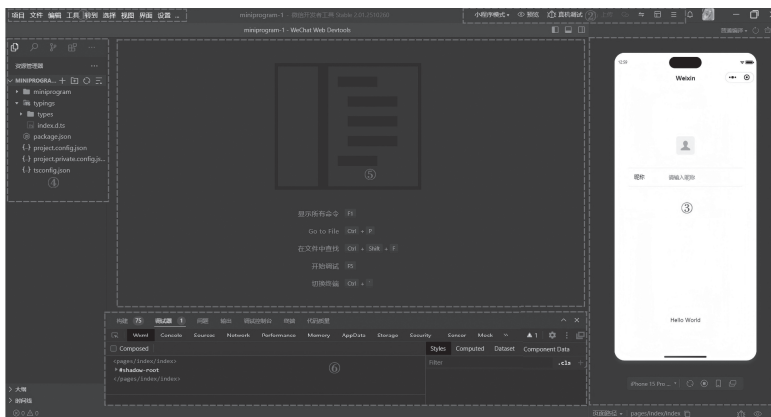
项目 文件 编辑 工具 转到 选择 视图 界面 设置 ...
miniprogram-1 · 微信开发者工具 Stable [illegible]
小程序模式 · 预览 真机调试 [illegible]
miniprogram-1 - WeChat Web Devtools
资源管理器 ...
MINIPROGRA...
miniprogram
typings
types
index.d.ts
package.json
project.config.json
project.private.config.js...
tsconfig.json
④
⑤
显示所有命令 F1
Go to File Ctrl + P
在文件中查找 Ctrl + Shift + F
开始调试 F5
切换终端 Ctrl + `
12:51
Weixin
昵称 请输入昵称
③
Hello World
iPhone 15 Pro ...
构建 75 调试器 1 问题 输出 调试控制台 终端 代码质量
Wxml Console Sources Network Performance Memory AppData Storage Security Sensor Mock
▲1
Composed
Styles Computed Dataset Component Data
<pages/index/index>
#shadow-root
</pages/index/index>
⑥
Filter .cls
大纲
时间线
⊗0 △0
页面路径 · pages/index/index